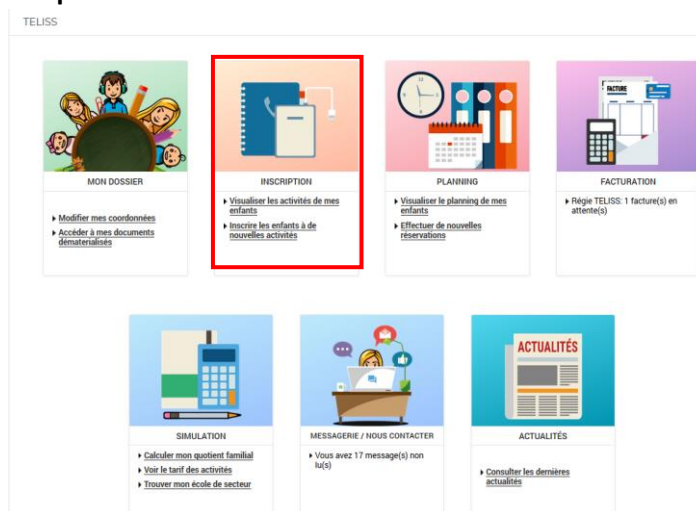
TELISS

MON DOSSIER

Modifier mes coordonnées
Accéder à mes documents dématerialisés

INSCRIPTION

Visualiser les activités de mes enfants
Inscrire les enfants à de nouvelles activités

PLANNING

Visualiser le planning de mes enfants
Effectuer de nouvelles réservations

FACTURE

FACTURATION

Régie TELISS: 1 facture(s) en attente(s)

SIMULATION

Calculer mon quotient familial
Voir le tarif des activités
Trouver mon école de secteur

MESSAGERIE / NOUS CONTACTER

Vous avez 17 message(s) non lu(s)

ACTUALITÉS

ACTUALITÉS

Consulter les dernières actualités